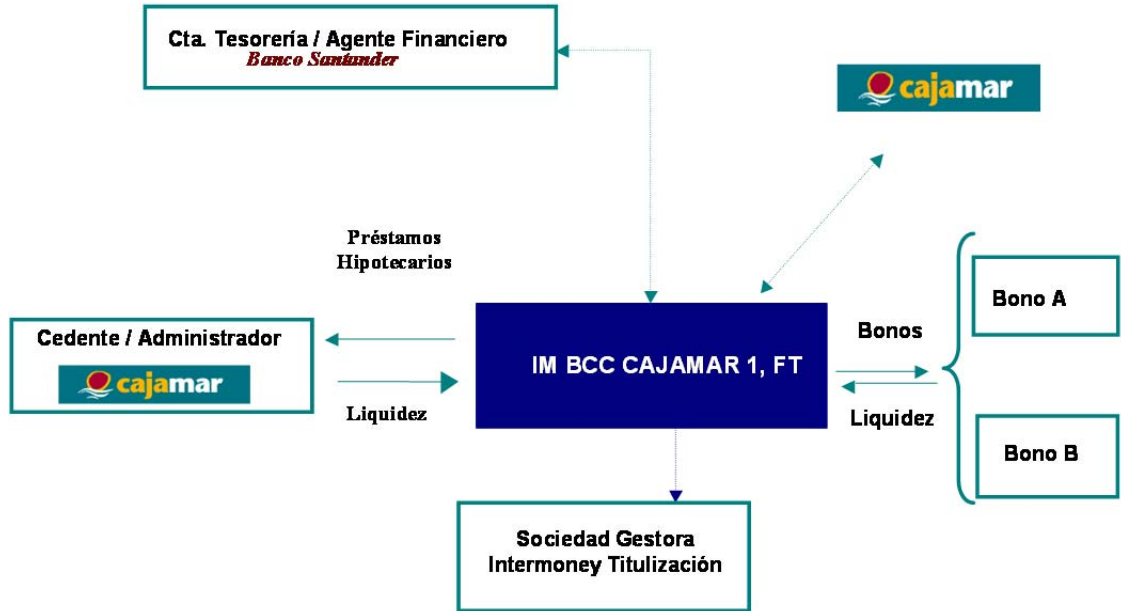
Cta. Tesorería / Agente Financiero
Banco Santander

cajamar

Préstamos Hipotecarios

Cedente / Administrador

cajamar

Liquidez

IM BCC CAJAMAR 1, FT

Bonos

Liquidez

Bono A

Bono B

Sociedad Gestora
Intermoney Titulización